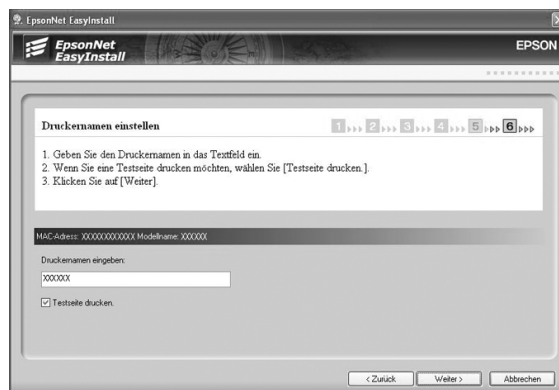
EpsonNet EasyInstall

EpsonNet EasyInstall

EPSON

Druckernamen einstellen

1 2 3 4 5 6

1. Geben Sie den Druckernamen in das Textfeld ein.
2. Wenn Sie eine Testseite drucken möchten, wählen Sie [Testseite drucken.].
3. Klicken Sie auf [Weiter].

MAC-Adress: XXXXXXXXXXXX Modellname: XXXXXX

Druckernamen eingeben:

XXXXXX

Testseite drucken.

< Zurück

Weiter >

Abbrechen